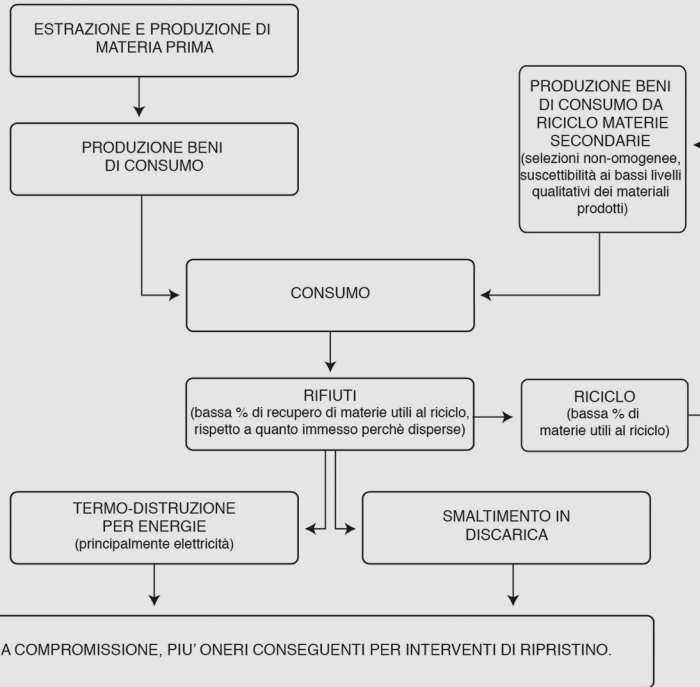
ESTRAZIONE E PRODUZIONE DI MATERIA PRIMA

PRODUZIONE BENI DI CONSUMO

PRODUZIONE BENI DI CONSUMO DA RICICLO MATERIE SECONDARIE (selezioni non-omogenee, suscettibilità ai bassi livelli qualitativi dei materiali prodotti)

CONSUMO

RIFIUTI (bassa % di recupero di materie utili al riciclo, rispetto a quanto immesso perchè disperse)

RICICLO (bassa % di materie utili al riciclo)

TERMO-DISTRUZIONE PER ENERGIE (principalmente elettricità)

SMALTIMENTO IN DISCARICA

A COMPROMISSIONE, PIU' ONERI CONSEGUENTI PER INTERVENTI DI RIPRISTINO.